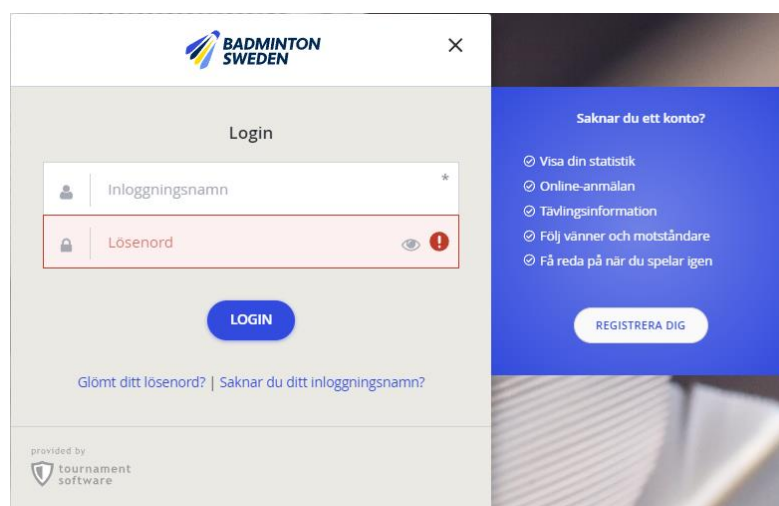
BADMINTON SWEDEN

×

Login

Inloggningsnamn *

Lösenord

LOGIN

Glömt ditt lösenord? | Saknar du ditt inloggningsnamn?

provided by
tournament software

Saknar du ett konto?

Visa din statistik
Online-anmälan
Tävlingsinformation
Följ vänner och motståndare
Få reda på när du spelar igen

REGISTRERA DIG